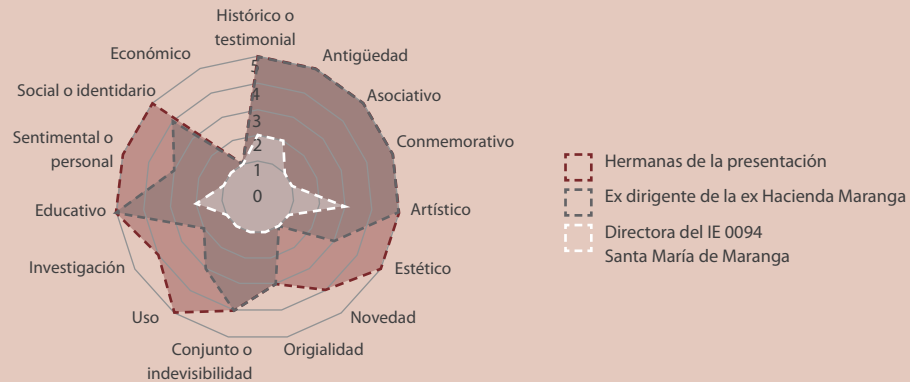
Histórico o testimonial

Antigüedad

Asociativo

Conmemorativo

Artístico

Estético

Novedad

Origialidad

Conjunto o indevisibilidad

Uso

Investigación

Educativo

Sentimental o personal

Social o identidario

Económico

5
4
3
2
1
0

Hermanas de la presentación

Ex dirigente de la ex Hacienda Maranga

Directora del IE 0094 Santa María de Maranga